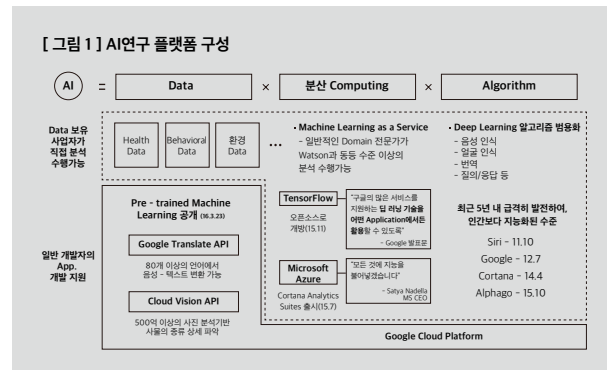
[ 그림 1 ] AI연구 플랫폼 구성

AI = Data × 분산 Computing × Algorithm

Data 보유 사업자가 직접 분석 수행가능

Health Data

Behavioral Data

환경 Data

…

• Machine Learning as a Service
- 일반적인 Domain 전문가가 Watson과 동등 수준 이상의 분석 수행가능

• Deep Learning 알고리즘 범용화
- 음성 인식
- 얼굴 인식
- 번역
- 질의/응답 등

일반 개발자의 App. 개발 지원

Pre - trained Machine Learning 공개 (16.3.23)

Google Translate API

80개 이상의 언어에서 음성 - 텍스트 변환 가능

Cloud Vision API

500억 이상의 사진 분석기반 사물의 종류 상세 파악

TensorFlow

오픈소스로 개방(15.11)

"구글의 많은 서비스를 지원하는 딥 러닝 기술을 어떤 Application에서든 활용할 수 있도록"
- Google 발표문

Microsoft Azure

Cortana Analytics Suites 출시(15.7)

"모든 것에 지능을 불어넣겠습니다"
- Satya Nadella MS CEO

최근 5년 내 급격히 발전하여, 인간보다 지능화된 수준

Siri - 11.10

Google - 12.7

Cortana - 14.4

Alphago - 15.10

Google Cloud Platform